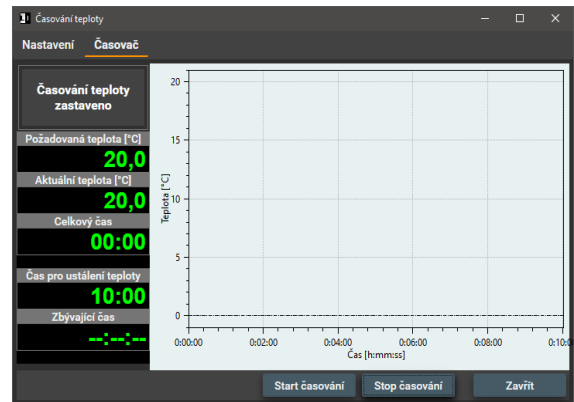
Časování teploty

Nastavení Časovač

Časování teploty zastaveno

Požadovaná teplota [°C]

20,0

Aktuální teplota [°C]

20,0

Celkový čas

00:00

Čas pro ustálení teploty

10:00

Zbývající čas

--:--:--

20

15

10

5

0

Teplota [°C]

0:00:00 0:02:00 0:04:00 0:06:00 0:08:00 0:10:0

Čas [h:mm:ss]

Start časování Stop časování Zavřít